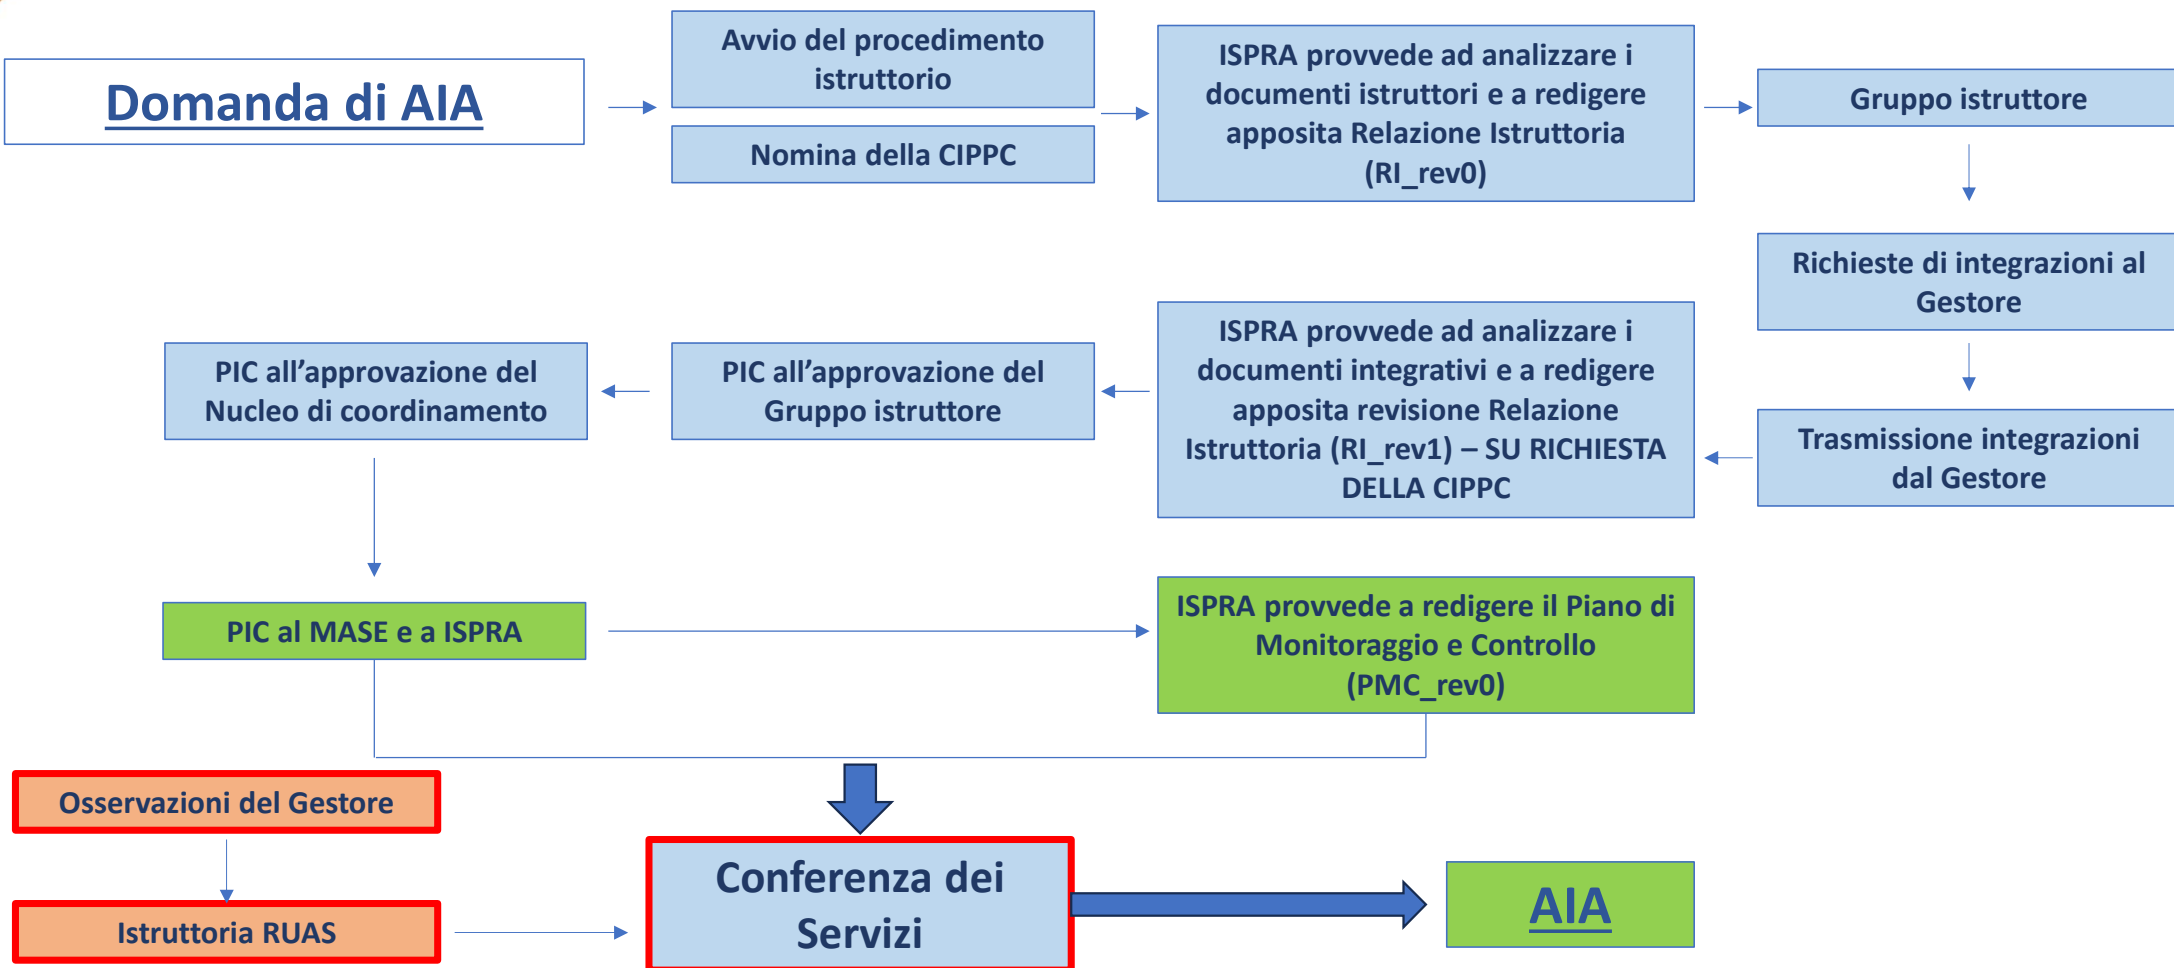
Domanda di AIA

Avvio del procedimento istruttorio

Nomina della CIPPC

ISPRA provvede ad analizzare i documenti istruttori e a redigere apposita Relazione Istruttoria (RI_rev0)

Gruppo istruttore

Richieste di integrazioni al Gestore

Trasmissione integrazioni dal Gestore

ISPRA provvede ad analizzare i documenti integrativi e a redigere apposita revisione Relazione Istruttoria (RI_rev1) – SU RICHIESTA DELLA CIPPC

PIC all'approvazione del Gruppo istruttore

PIC all'approvazione del Nucleo di coordinamento

PIC al MASE e a ISPRA

ISPRA provvede a redigere il Piano di Monitoraggio e Controllo (PMC_rev0)

Osservazioni del Gestore

Istruttoria RUAS

Conferenza dei Servizi

AIA